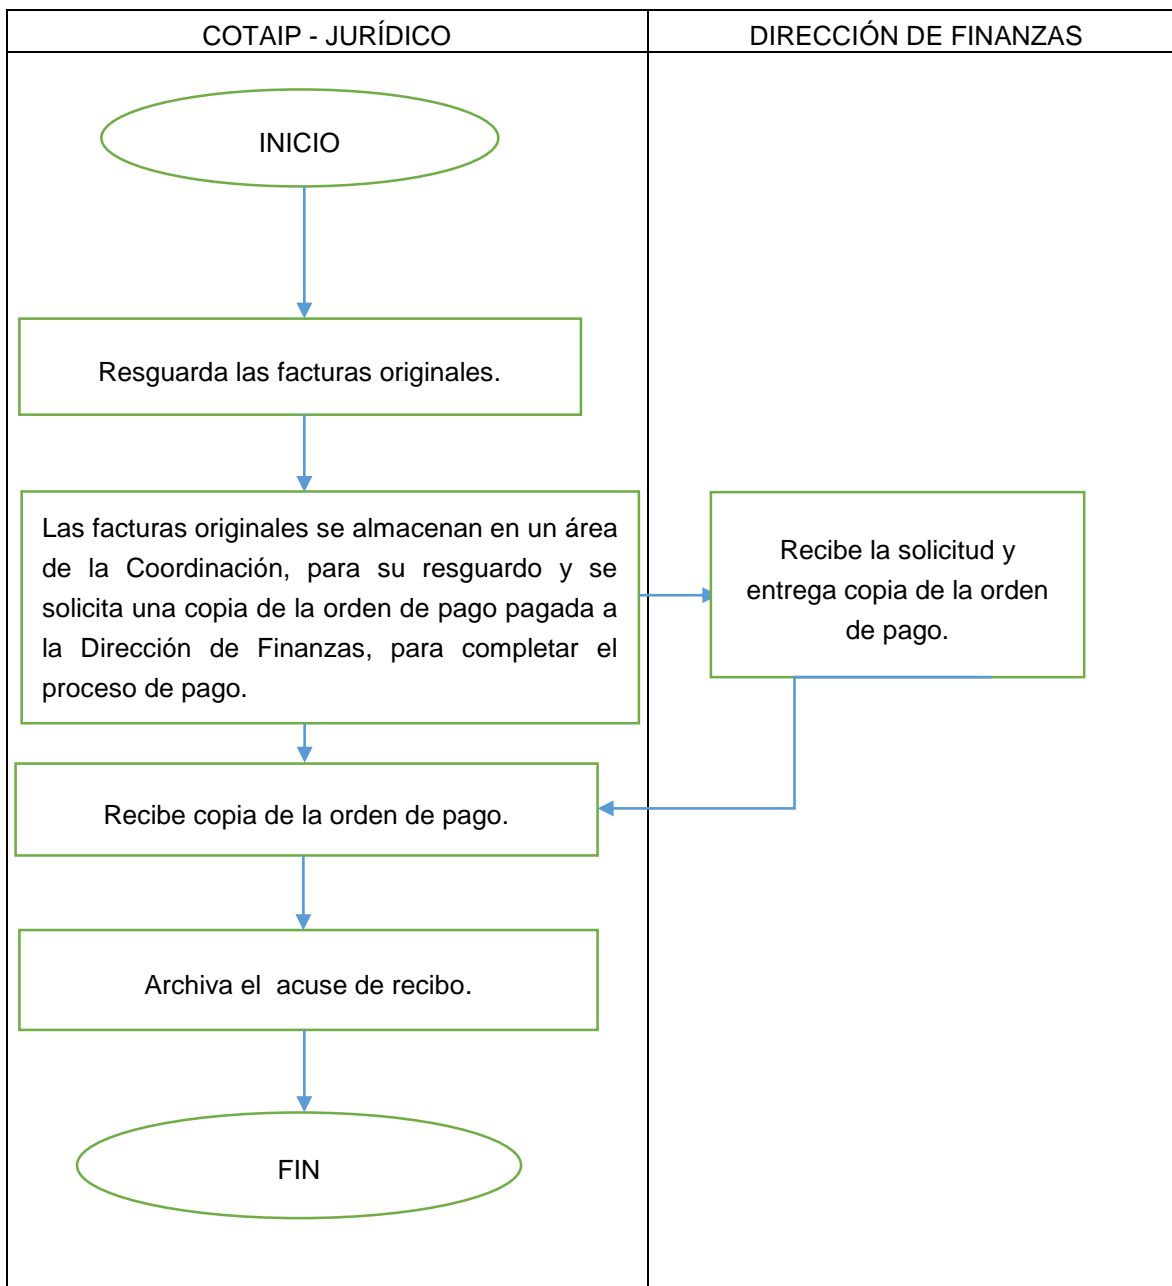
| COTAIP - JURÍDICO | DIRECCIÓN DE FINANZAS |
|---|---|

INICIO

Resguarda las facturas originales.

Las facturas originales se almacenan en un área de la Coordinación, para su resguardo y se solicita una copia de la orden de pago pagada a la Dirección de Finanzas, para completar el proceso de pago.

Recibe la solicitud y entrega copia de la orden de pago.

Recibe copia de la orden de pago.

Archiva el acuse de recibo.

FIN